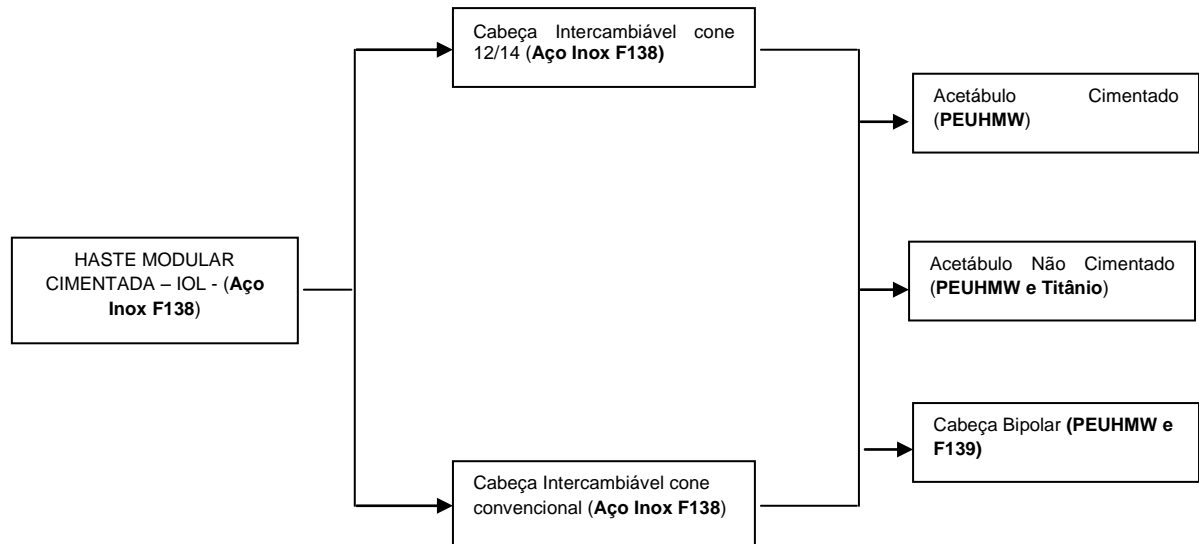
HASTE MODULAR CIMENTADA – IOL - (Aço Inox F138)

Cabeça Intercambiável cone 12/14 (Aço Inox F138)

Cabeça Intercambiável cone convencional (Aço Inox F138)

Acetábulo Cimentado (PEUHMW)

Acetábulo Não Cimentado (PEUHMW e Titânio)

Cabeça Bipolar (PEUHMW e F139)